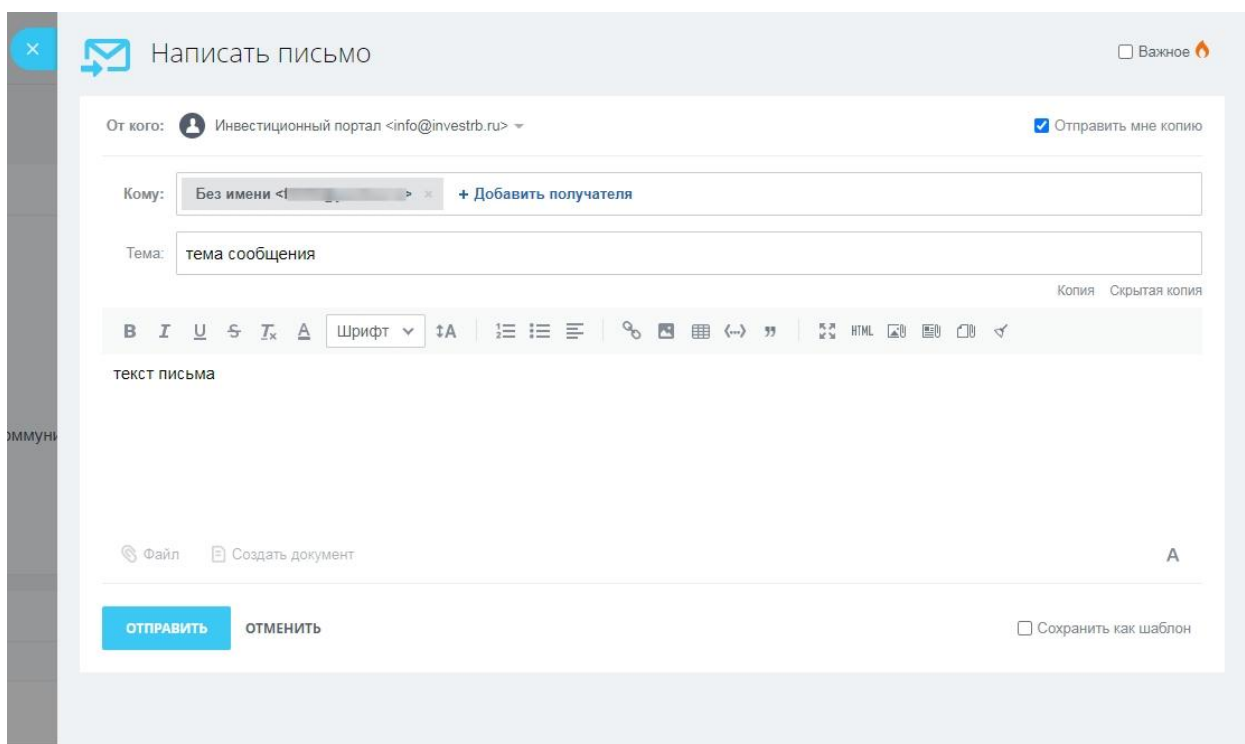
×

Написать письмо

Важное

От кого: Инвестиционный портал <info@investrb.ru>

Отправить мне копию

Кому: Без имени <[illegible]> × + Добавить получателя

Тема: тема сообщения

Копия Скрытая копия

B I U S Tx A Шрифт ↕A HTML

текст письма

оммуни

Файл Создать документ

A

ОТПРАВИТЬ ОТМЕНИТЬ

Сохранить как шаблон